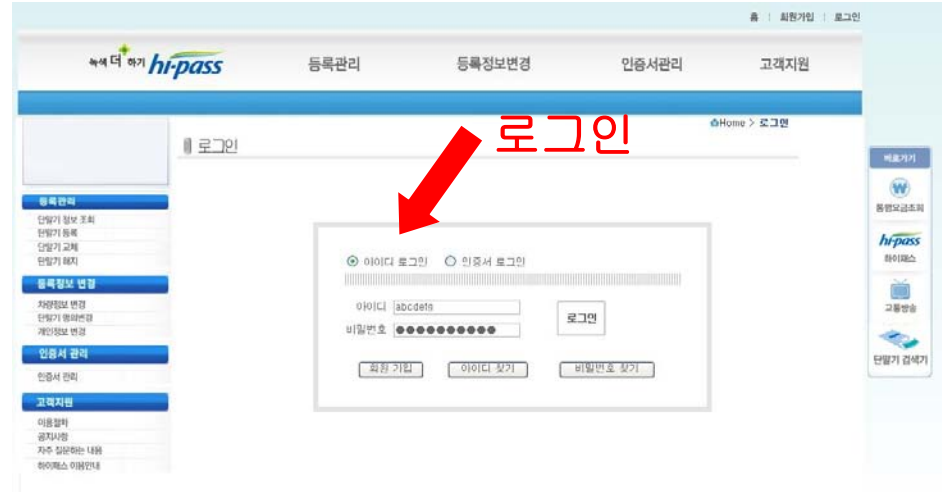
홈 | 회원가입 | 로그인

녹색 더 하기 hi-pass

등록관리

등록정보변경

인증서관리

고객지원

Home > 로그인

로그인

로그인

등록관리

단말기 정보 조회

단말기 등록

단말기 교체

단말기 해지

등록정보 변경

차량정보 변경

단말기 명의변경

개인정보 변경

인증서 관리

인증서 관리

고객지원

이용절차

공지사항

자주 질문하는 내용

하이패스 이용안내

아이디 로그인

인증서 로그인

아이디 abcdefg

비밀번호 ●●●●●●●●●●●

로그인

회원 가입

아이디 찾기

비밀번호 찾기

바로가기

통행요금조회

hi-pass

하이패스

교통방송

단말기 검색기